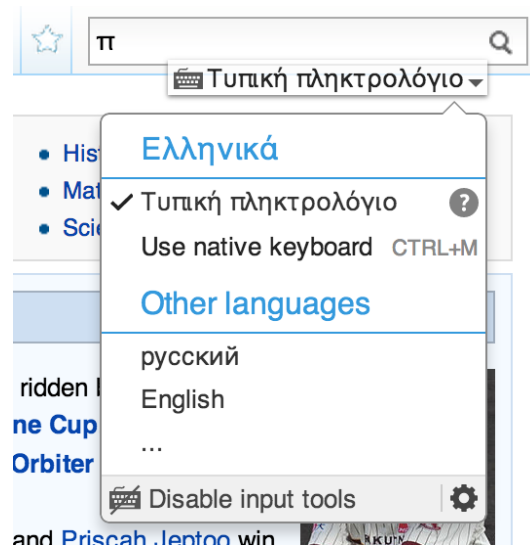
π

Τυπική πληκτρολόγιο

Hist
Mat
Scie

Ελληνικά

✓ Τυπική πληκτρολόγιο ?

Use native keyboard CTRL+M

Other languages

русский

English

...

Disable input tools

ridden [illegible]
ne Cup
Orbiter
and Priscah Jeptoo win